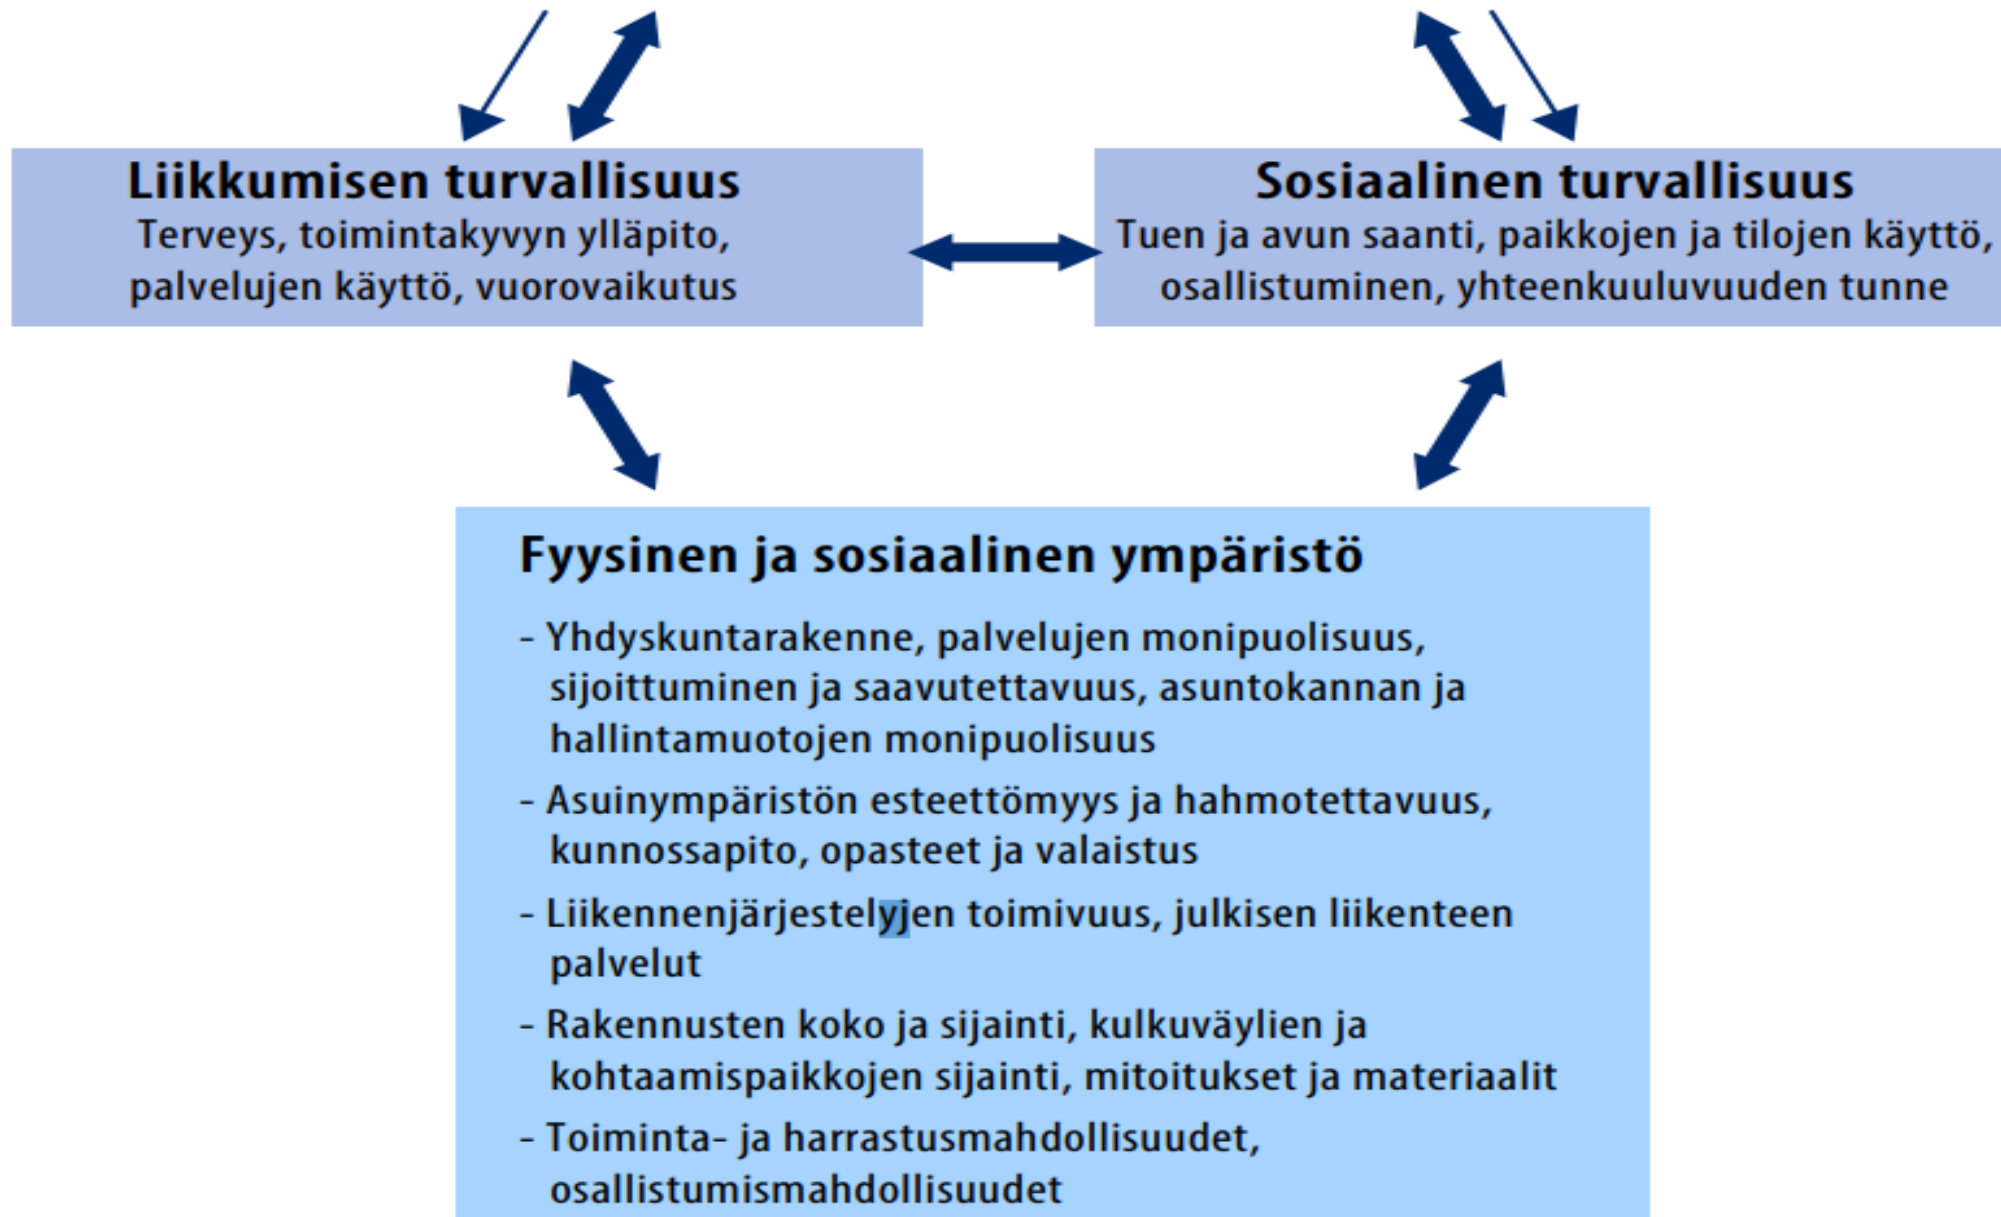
Liikkumisen turvallisuus
Terveys, toimintakyvyn ylläpito, palvelujen käyttö, vuorovaikutus

Sosiaalinen turvallisuus
Tuen ja avun saanti, paikkojen ja tilojen käyttö, osallistuminen, yhteenkuuluvuuden tunne

Fyysinen ja sosiaalinen ympäristö

- Yhdyskuntarakenne, palvelujen monipuolisuus, sijoittuminen ja saavutettavuus, asuntokannan ja hallintamuotojen monipuolisuus

- Asuinympäristön esteettömyys ja hahmotettavuus, kunnossapito, opasteet ja valaistus

- Liikennenjärjestelyjen toimivuus, julkisen liikenteen palvelut

- Rakennusten koko ja sijainti, kulkuväylien ja kohtaamispaikkojen sijainti, mitoitukset ja materiaalit

- Toiminta- ja harrastusmahdollisuudet, osallistumismahdollisuudet